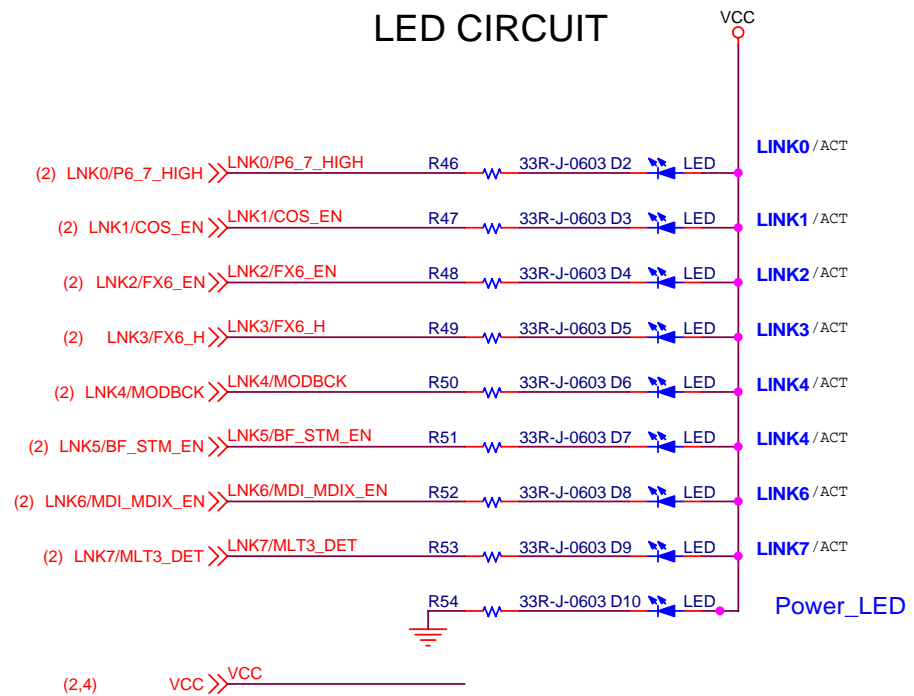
LED CIRCUIT

VCC

(2) LNK0/P6_7_HIGH LNK0/P6_7_HIGH R46 33R-J-0603 D2 LED LINK0/ACT

(2) LNK1/COS_EN LNK1/COS_EN R47 33R-J-0603 D3 LED LINK1/ACT

(2) LNK2/FX6_EN LNK2/FX6_EN R48 33R-J-0603 D4 LED LINK2/ACT

(2) LNK3/FX6_H LNK3/FX6_H R49 33R-J-0603 D5 LED LINK3/ACT

(2) LNK4/MODBCK LNK4/MODBCK R50 33R-J-0603 D6 LED LINK4/ACT

(2) LNK5/BF_STM_EN LNK5/BF_STM_EN R51 33R-J-0603 D7 LED LINK4/ACT

(2) LNK6/MDI_MDIX_EN LNK6/MDI_MDIX_EN R52 33R-J-0603 D8 LED LINK6/ACT

(2) LNK7/MLT3_DET LNK7/MLT3_DET R53 33R-J-0603 D9 LED LINK7/ACT

R54 33R-J-0603 D10 LED Power_LED

(2,4) VCC VCC